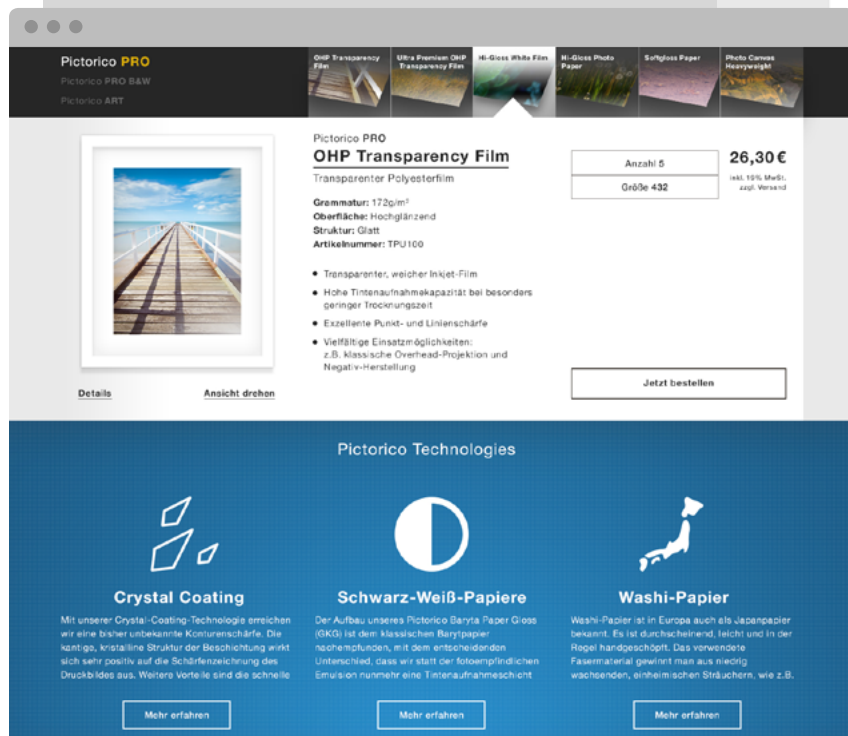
Pictorico PRO
Pictorico PRO B&W
Pictorico ART

OHP Transparency Film
Ultra Premium OHP Transparency Film
Hi-Gloss White Film
Hi-Gloss Photo Paper
Softgloss Paper
Photo Canvas Heavyweight

Pictorico PRO
OHP Transparency Film
Transparenter Polyesterfilm

Grammatur: 172g/m²
Oberfläche: Hochglänzend
Struktur: Glatt
Artikelnummer: TPU100

- Transparenter, weicher Inkjet-Film
- Hohe Tintenaufnahmekapazität bei besonders geringer Trocknungszeit
- Exzellente Punkt- und Linienschärfe
- Vielfältige Einsatzmöglichkeiten: z.B. klassische Overhead-Projektion und Negativ-Herstellung

Anzahl 5
Größe 432

26,30 €
inkl. 19% MwSt. zzgl. Versand

Jetzt bestellen

Details
Ansicht drehen

Pictorico Technologies

Crystal Coating
Mit unserer Crystal-Coating-Technologie erreichen wir eine bisher unbekannte Konturenschärfe. Die kantige, kristalline Struktur der Beschichtung wirkt sich sehr positiv auf die Schärfenzeichnung des Druckbildes aus. Weitere Vorteile sind die schnelle

Mehr erfahren

Schwarz-Weiß-Papiere
Der Aufbau unseres Pictorico Baryta Paper Gloss (GKG) ist dem klassischen Barytpapier nachempfunden, mit dem entscheidenden Unterschied, dass wir statt der fotoempfindlichen Emulsion nunmehr eine Tintenaufnahmeschicht

Mehr erfahren

Washi-Papier
Washi-Papier ist in Europa auch als Japanpapier bekannt. Es ist durchscheinend, leicht und in der Regel handgeschöpft. Das verwendete Fasermaterial gewinnt man aus niedrig wachsenden, einheimischen Sträuchern, wie z.B.

Mehr erfahren